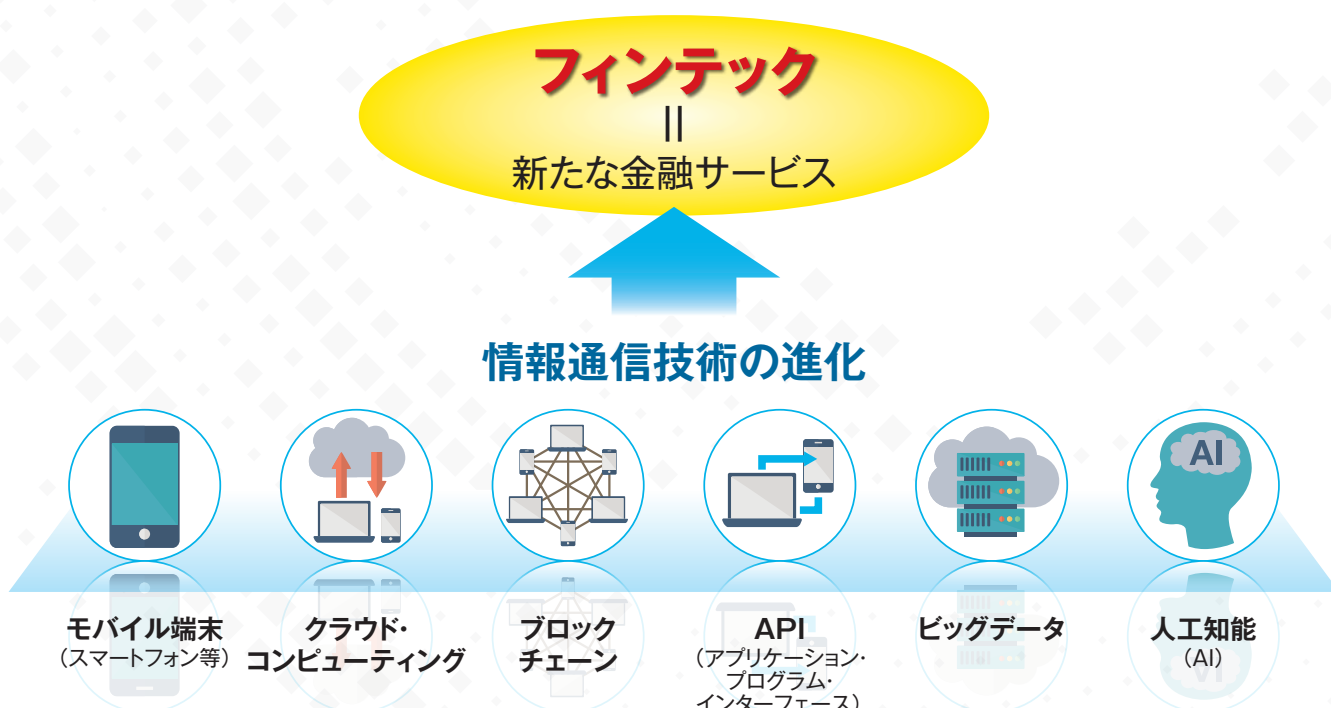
フィンテック
||
新たな金融サービス

情報通信技術の進化

AI

モバイル端末
（スマートフォン等）

クラウド・
コンピューティング

ブロック
チェーン

API
（アプリケーション・
プログラム・
インターフェース）

ビッグデータ

人工知能
（AI）